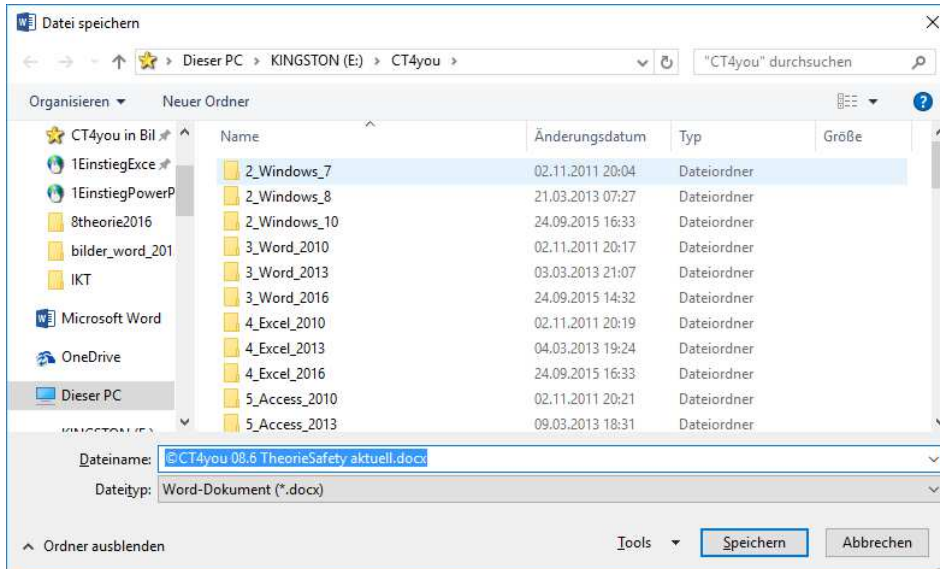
Datei speichern

Dieser PC > KINGSTON (E:) > CT4you >

"CT4you" durchsuchen

Organisieren ▾ Neuer Ordner

CT4you in Bil
1EinstiegExce
1EinstiegPowerP
8theorie2016
bilder_word_201
IKT
Microsoft Word
OneDrive
Dieser PC
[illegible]

| Name | Änderungsdatum | Typ | Größe |
|---|---|---|---|
| 2_Windows_7 | 02.11.2011 20:04 | Dateiordner | |
| 2_Windows_8 | 21.03.2013 07:27 | Dateiordner | |
| 2_Windows_10 | 24.09.2015 16:33 | Dateiordner | |
| 3_Word_2010 | 02.11.2011 20:17 | Dateiordner | |
| 3_Word_2013 | 03.03.2013 21:07 | Dateiordner | |
| 3_Word_2016 | 24.09.2015 14:32 | Dateiordner | |
| 4_Excel_2010 | 02.11.2011 20:19 | Dateiordner | |
| 4_Excel_2013 | 04.03.2013 19:24 | Dateiordner | |
| 4_Excel_2016 | 24.09.2015 16:33 | Dateiordner | |
| 5_Access_2010 | 02.11.2011 20:21 | Dateiordner | |
| 5_Access_2013 | 09.03.2013 18:31 | Dateiordner | |

Dateiname: ©CT4you 08.6 TheorieSafety aktuell.docx

Dateityp: Word-Dokument (*.docx)

Ordner ausblenden

Tools ▾ Speichern Abbrechen